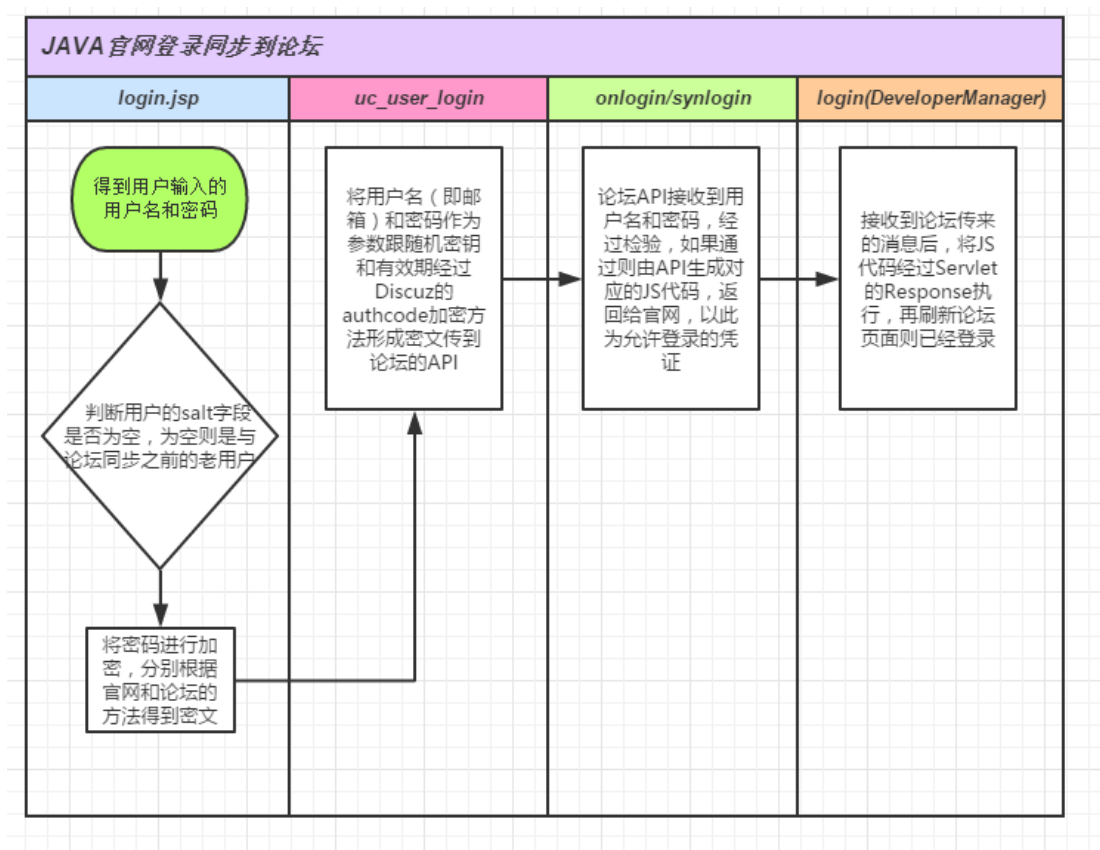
JAVA官网登录同步到论坛

login.jsp

uc_user_login

onlogin/synlogin

login(DeveloperManager)

得到用户输入的用户名和密码

判断用户的salt字段是否为空，为空则是与论坛同步之前的老用户

将密码进行加密，分别根据官网和论坛的方法得到密文

将用户名（即邮箱）和密码作为参数跟随机密钥和有效期经过Discuz的authcode加密方法形成密文传到论坛的API

论坛API接收到用户名和密码，经过检验，如果通过则由API生成对应的JS代码，返回给官网，以此为允许登录的凭证

接收到论坛传来的消息后，将JS代码经过Servlet的Response执行，再刷新论坛页面则已经登录